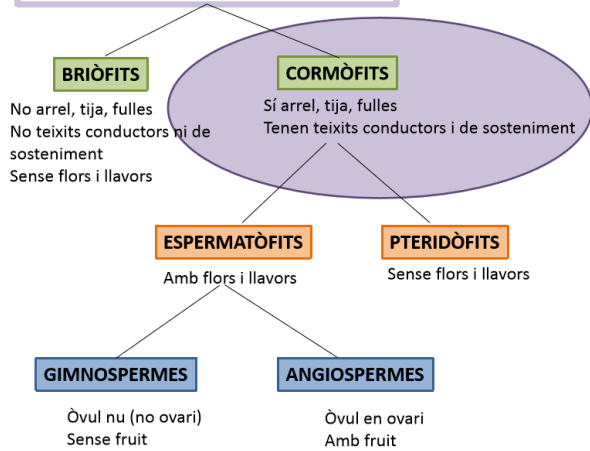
BRIÒFITS

No arrel, tija, fulles
No teixits conductors ni de sosteniment
Sense flors i llavors

CORMÒFITS

Sí arrel, tija, fulles
Tenen teixits conductors i de sosteniment

ESPERMATÒFITS

Amb flors i llavors

PTERIDÒFITS

Sense flors i llavors

GIMNOSPERMES

Òvul nu (no ovari)
Sense fruit

ANGIOSPERMES

Òvul en ovari
Amb fruit